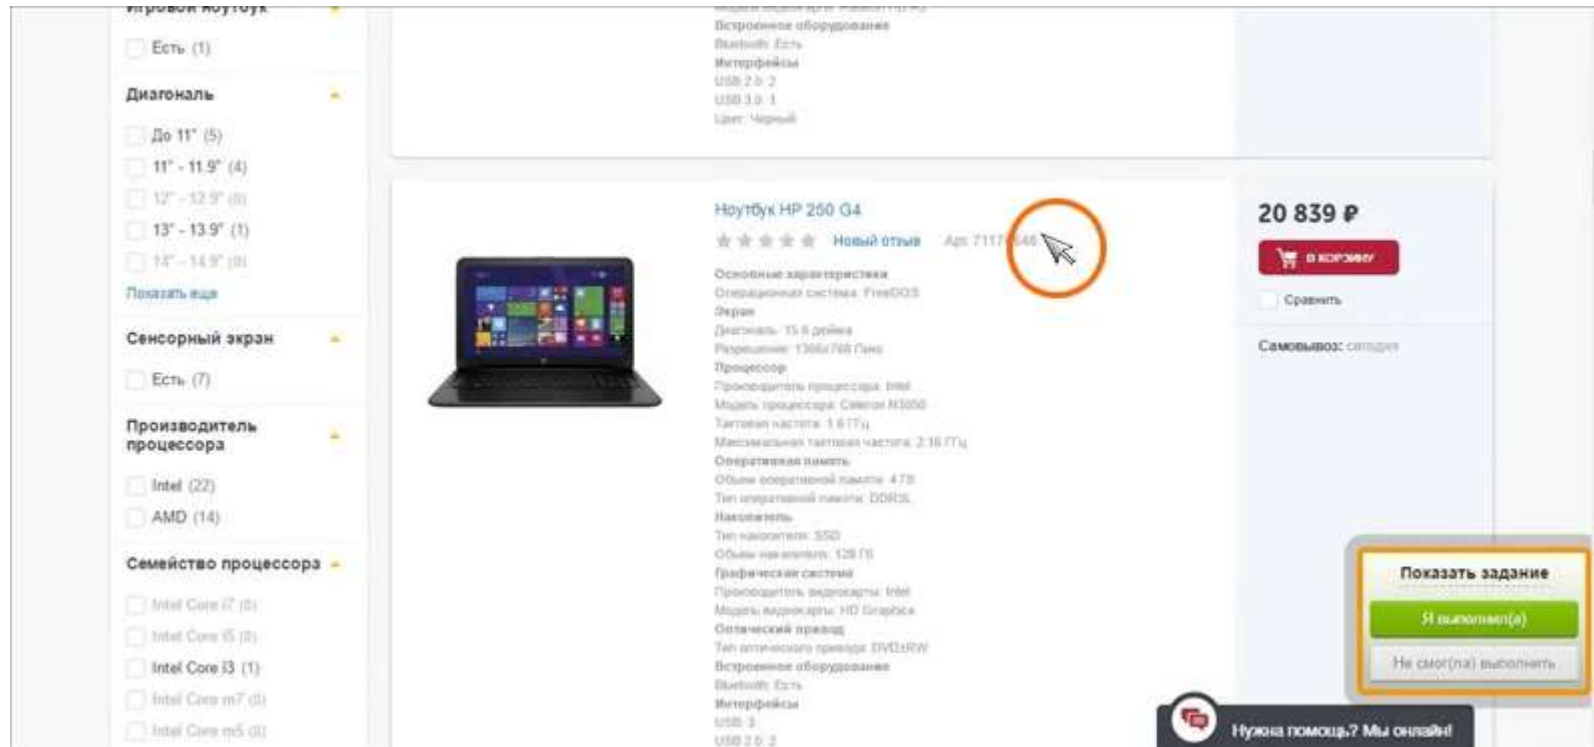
Игровой ноутбук
Есть (1)
Диагональ
До 11" (5)
11" - 11.9" (4)
12" - 12.9" (0)
13" - 13.9" (1)
14" - 14.9" (0)
Показать еще
Сенсорный экран
Есть (7)
Производитель процессора
Intel (22)
AMD (14)
Семейство процессора
Intel Core i7 (0)
Intel Core i5 (0)
Intel Core i3 (1)
Intel Core m7 (0)
Intel Core m5 (0)

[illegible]
Встроенное оборудование
Bluetooth: Есть
Интерфейсы
USB 2.0: 2
USB 3.0: 1
Цвет: Черный

Ноутбук HP 250 G4
Новый отзыв Арт: 7117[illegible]646
Основные характеристики
Операционная система: FreeDOS
Экран
Диагональ: 15.6 дюйма
Разрешение: 1366x768 Пикс
Процессор
Производитель процессора: Intel
Модель процессора: Celeron N3050
Тактовая частота: 1.6 ГГц
Максимальная тактовая частота: 2.16 ГГц
Оперативная память
Объем оперативной памяти: 4 ГБ
Тип оперативной памяти: DDR3L
Накопитель
Тип накопителя: SSD
Объем накопителя: 128 ГБ
Графическая система
Производитель видеокарты: Intel
Модель видеокарты: HD Graphics
Оптический привод
Тип оптического привода: DVD±RW
Встроенное оборудование
Bluetooth: Есть
Интерфейсы
USB: 3
USB 2.0: 2

20 839 ₽
В корзину
Сравнить
Самовывоз: сегодня

Показать задание
Я выполнил(а)
Не смог(ла) выполнить

Нужна помощь? Мы онлайн!